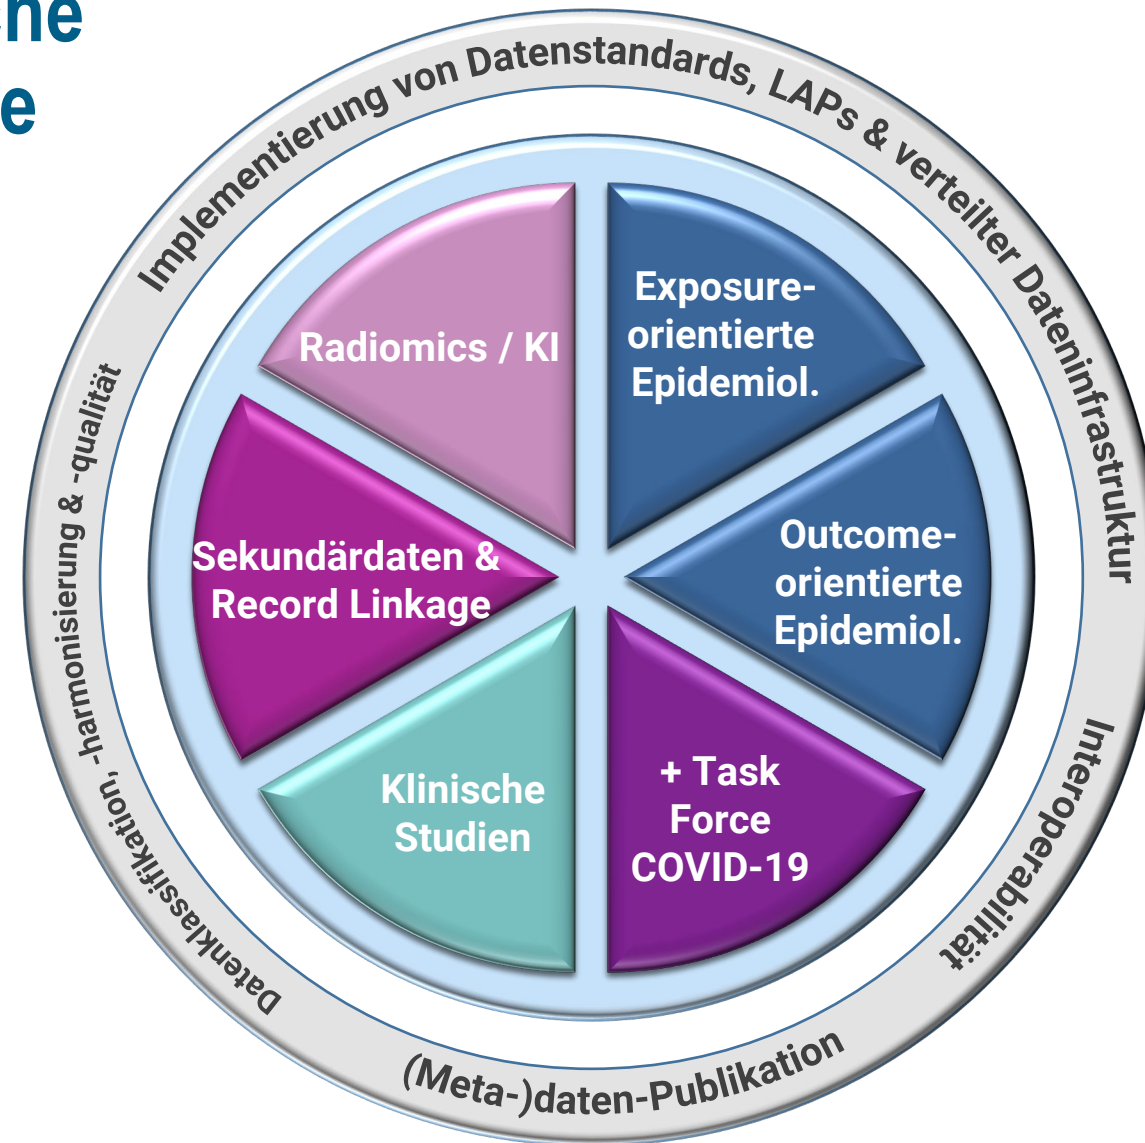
ne
e

Implementierung von Datenstandards, LAPs & verteilter Dateninfrastruktur

Radiomics / KI

Exposure-orientierte Epidemiol.

Sekundärdaten & Record Linkage

Outcome-orientierte Epidemiol.

Klinische Studien

+ Task Force COVID-19

Interoperabilität

(Meta-)daten-Publikation

Datenklassifikation, -harmonisierung & -qualität